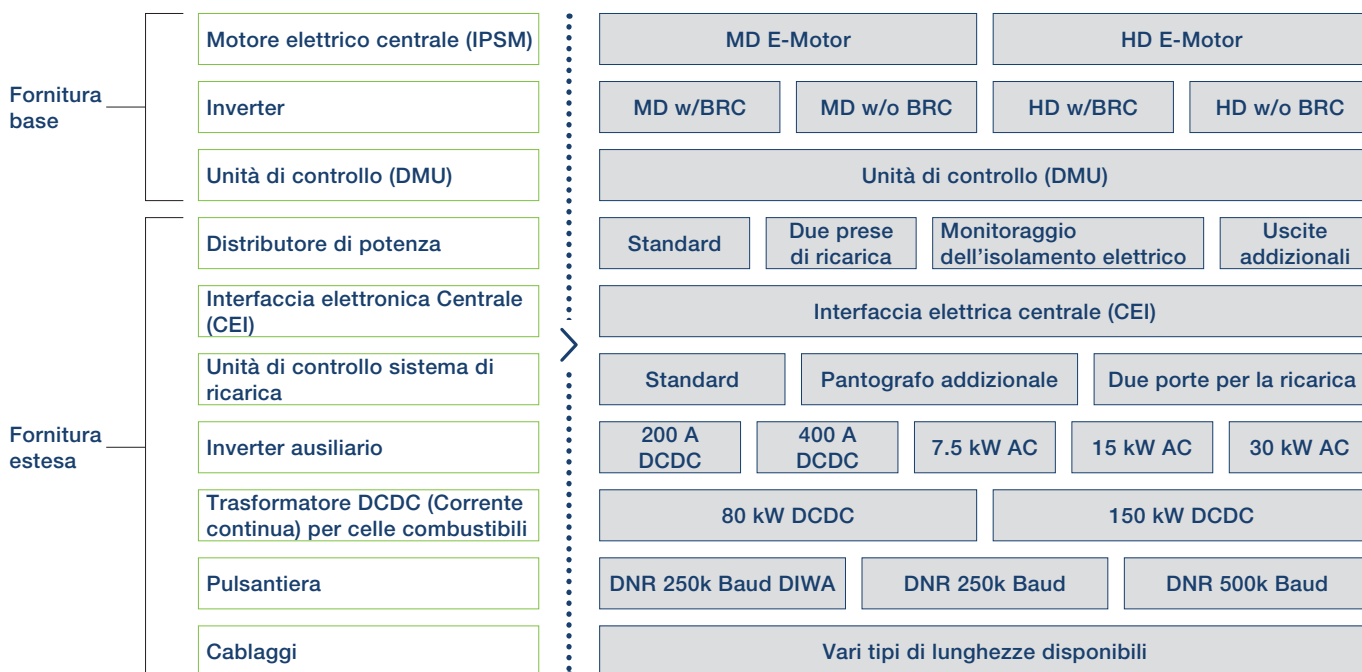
Fornitura base

Motore elettrico centrale (IPSM)
Inverter
Unità di controllo (DMU)

MD E-Motor | HD E-Motor
MD w/BRC | MD w/o BRC | HD w/BRC | HD w/o BRC
Unità di controllo (DMU)

Fornitura estesa

Distributore di potenza
Interfaccia elettronica Centrale (CEI)
Unità di controllo sistema di ricarica
Inverter ausiliario
Trasformatore DCDC (Corrente continua) per celle combustibili
Pulsantiera
Cablaggi

Standard | Due prese di ricarica | Monitoraggio dell'isolamento elettrico | Uscite addizionali
Interfaccia elettrica centrale (CEI)
Standard | Pantografo addizionale | Due porte per la ricarica
200 A DCDC | 400 A DCDC | 7.5 kW AC | 15 kW AC | 30 kW AC
80 kW DCDC | 150 kW DCDC
DNR 250k Baud DIWA | DNR 250k Baud | DNR 500k Baud
Vari tipi di lunghezze disponibili